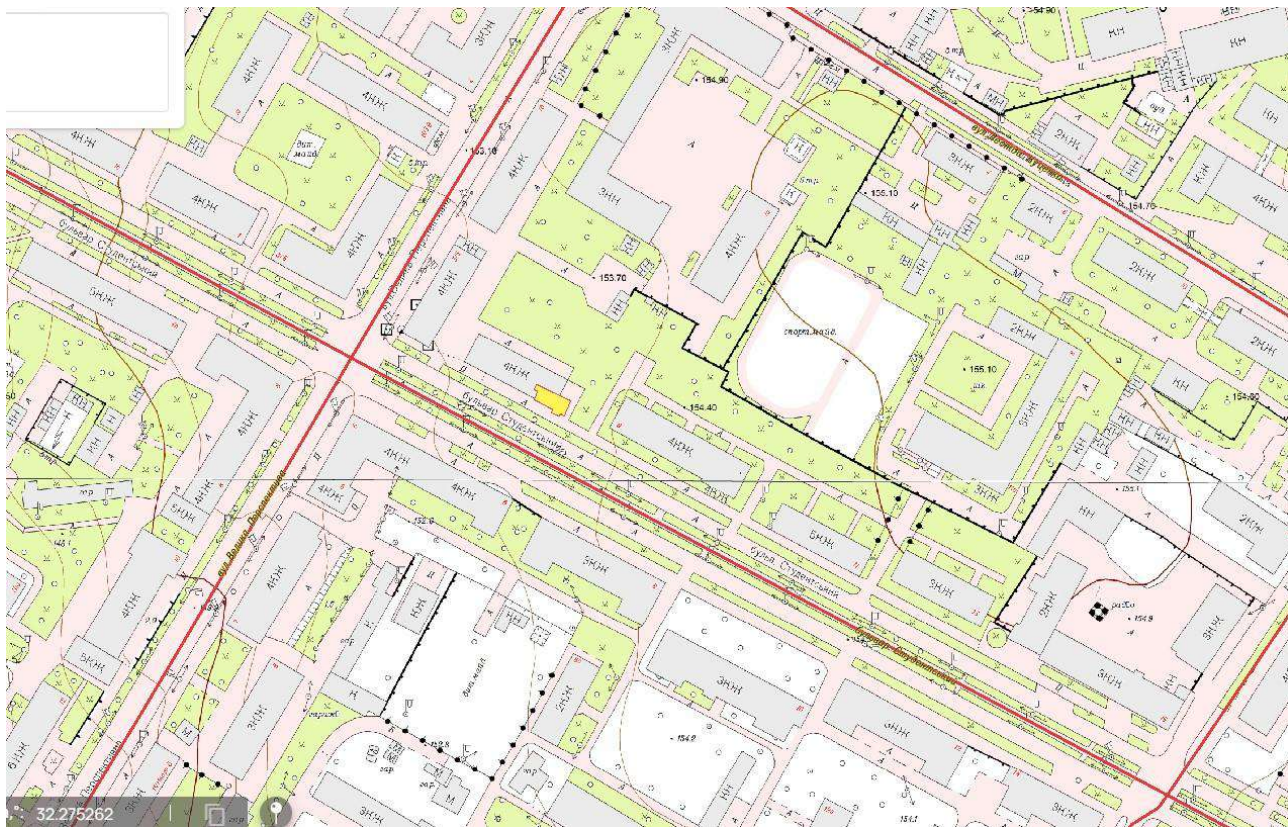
3КЖ
4КЖ
4КЖ
4КЖ
154.90
А
КН
КН
КН
КН
2КЖ
3КЖ
155.10
154.70
2КЖ
4КЖ
153.70
4КЖ
3КЖ
3КЖ
бульвар Студентський
5КЖ
4КЖ
4КЖ
4КЖ
спорт.майд.
155.10
2КЖ
154.90
2КЖ
154.40
4КЖ
бульвар Студентський
5КЖ
3КЖ
3КЖ
КН
2КЖ
4КЖ
4КЖ
4КЖ
3КЖ
5КЖ
4КЖ
4КЖ
4КЖ
бульв. Студентський
5КЖ
3КЖ
3КЖ
2КЖ
3КЖ
5КЖ
5КЖ
154.9
3КЖ
154.9
3КЖ
3КЖ
3КЖ
5КЖ
32.275262